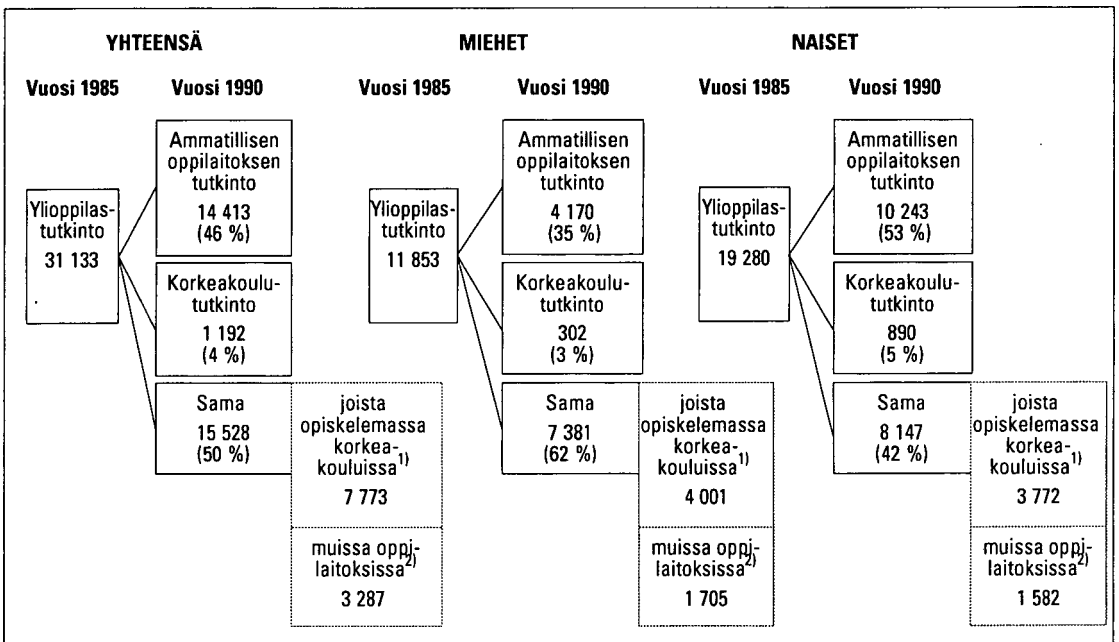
YHTEENSÄ

Vuosi 1985

Ylioppilastutkinto
31 133

Vuosi 1990

Ammatillisen oppilaitoksen tutkinto
14 413
(46 %)

Korkeakoulututkinto
1 192
(4 %)

Sama
15 528
(50 %)

joista opiskelemassa korkeakouluissa$^{1)}$
7 773

muissa oppilaitoksissa$^{2)}$
3 287

MIEHET

Vuosi 1985

Ylioppilastutkinto
11 853

Vuosi 1990

Ammatillisen oppilaitoksen tutkinto
4 170
(35 %)

Korkeakoulututkinto
302
(3 %)

Sama
7 381
(62 %)

joista opiskelemassa korkeakouluissa$^{1)}$
4 001

muissa oppilaitoksissa$^{2)}$
1 705

NAISET

Vuosi 1985

Ylioppilastutkinto
19 280

Vuosi 1990

Ammatillisen oppilaitoksen tutkinto
10 243
(53 %)

Korkeakoulututkinto
890
(5 %)

Sama
8 147
(42 %)

joista opiskelemassa korkeakouluissa$^{1)}$
3 772

muissa oppilaitoksissa$^{2)}$
1 582